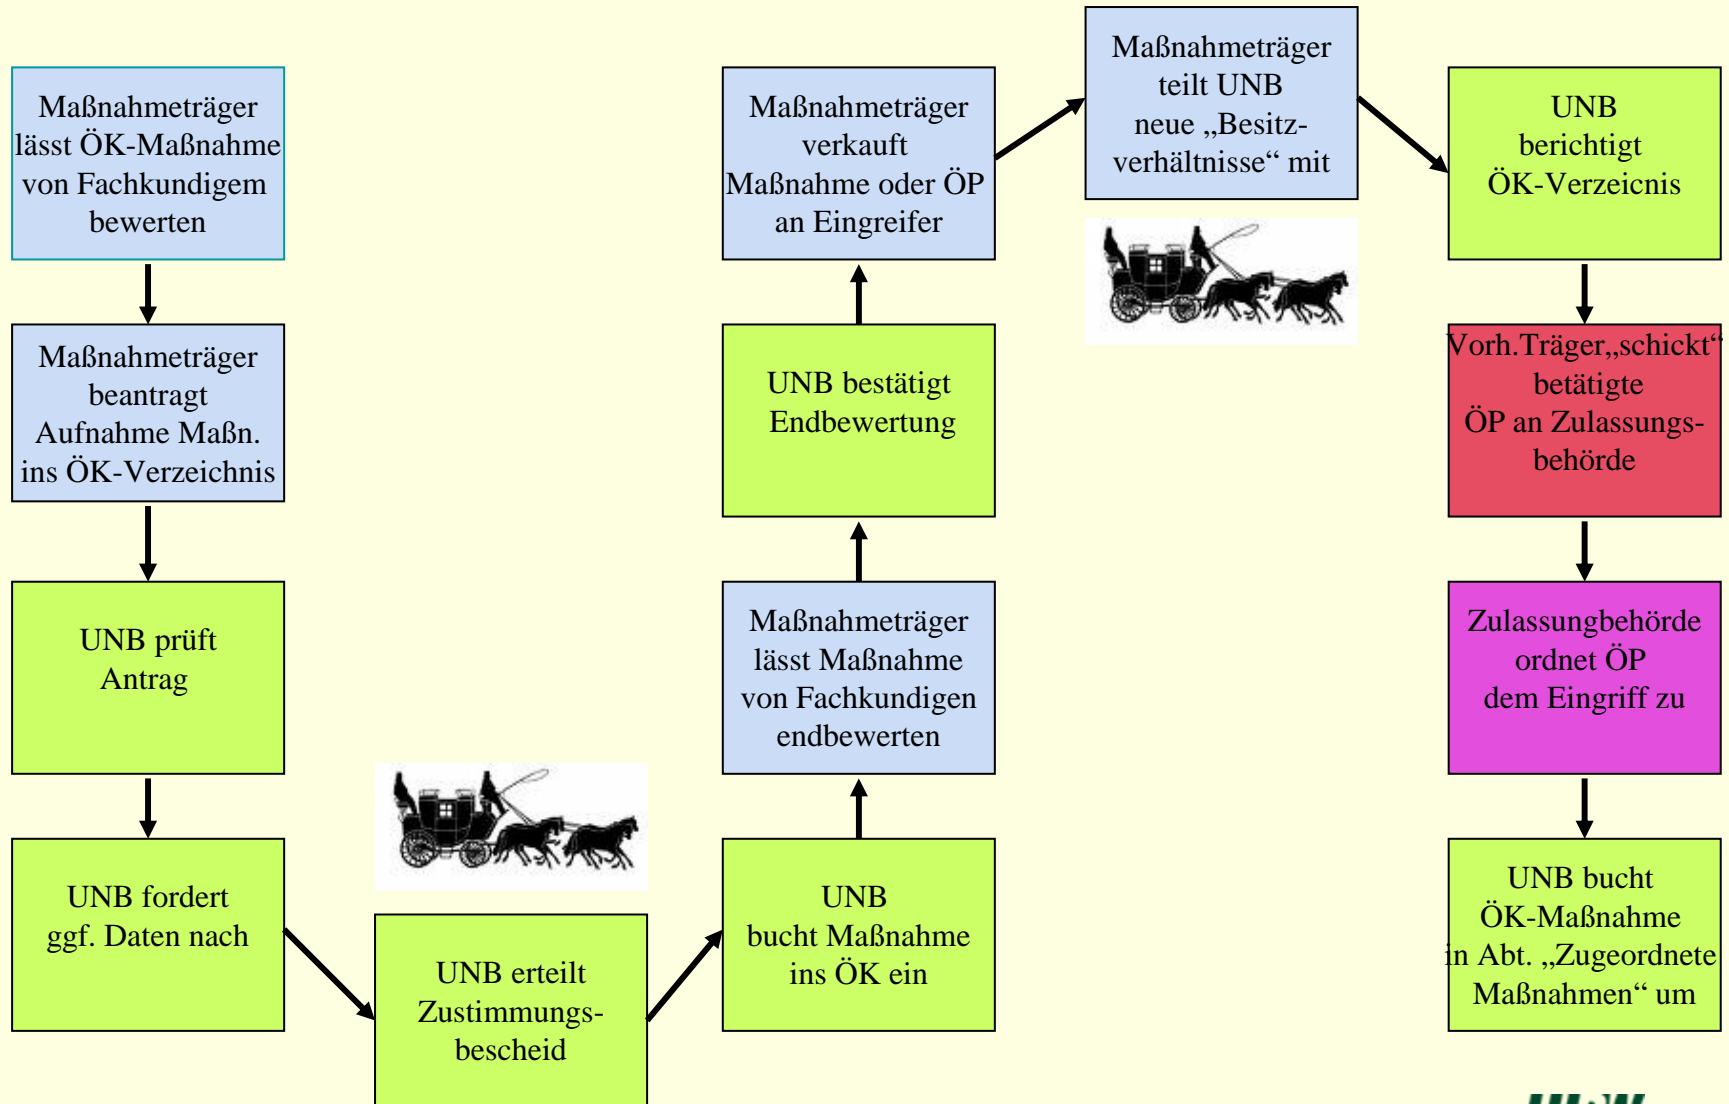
Maßnahmeträger lässt ÖK-Maßnahme von Fachkundigem bewerten

Maßnahmeträger beantragt Aufnahme Maßn. ins ÖK-Verzeichnis

UNB prüft Antrag

UNB fordert ggf. Daten nach

UNB erteilt Zustimmungsbescheid

UNB bucht Maßnahme ins ÖK ein

Maßnahmeträger lässt Maßnahme von Fachkundigen endbewerten

UNB bestätigt Endbewertung

Maßnahmeträger verkauft Maßnahme oder ÖP an Eingreifer

Maßnahmeträger teilt UNB neue „Besitzverhältnisse“ mit

UNB berichtigt ÖK-Verzeicnis

Vorh.Träger„schickt“ betätigte ÖP an Zulassungsbehörde

Zulassungbehörde ordnet ÖP dem Eingriff zu

UNB bucht ÖK-Maßnahme in Abt. „Zugeordnete Maßnahmen“ um